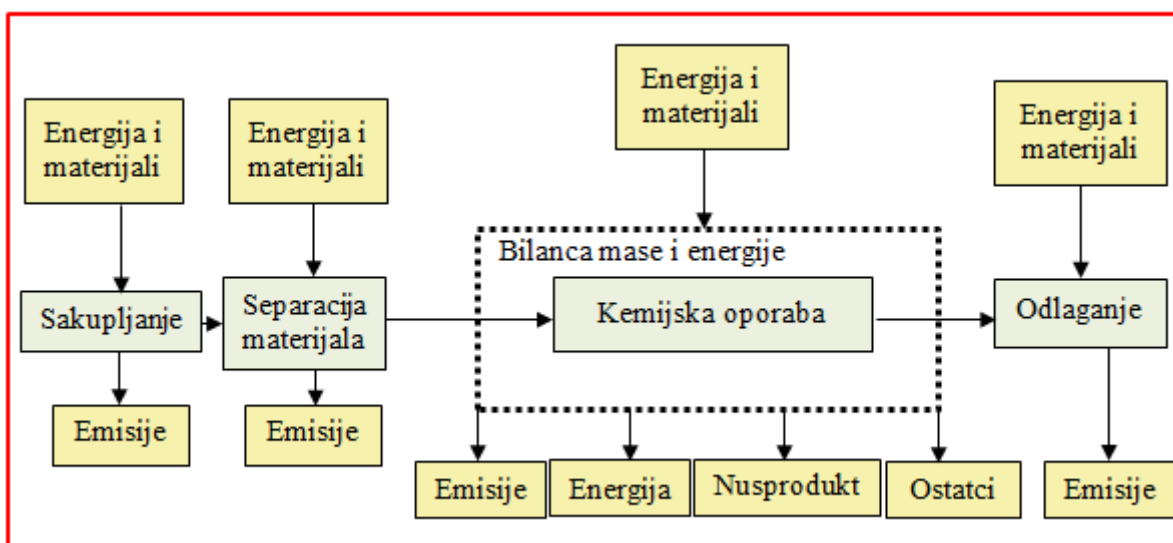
Energija i materijali

Energija i materijali

Energija i materijali

Energija i materijali

Bilanca mase i energije

Sakupljanje

Separacija materijala

Kemijska oporaba

Odlaganje

Emisije

Emisije

Emisije

Energija

Nusprodukt

Ostatci

Emisije